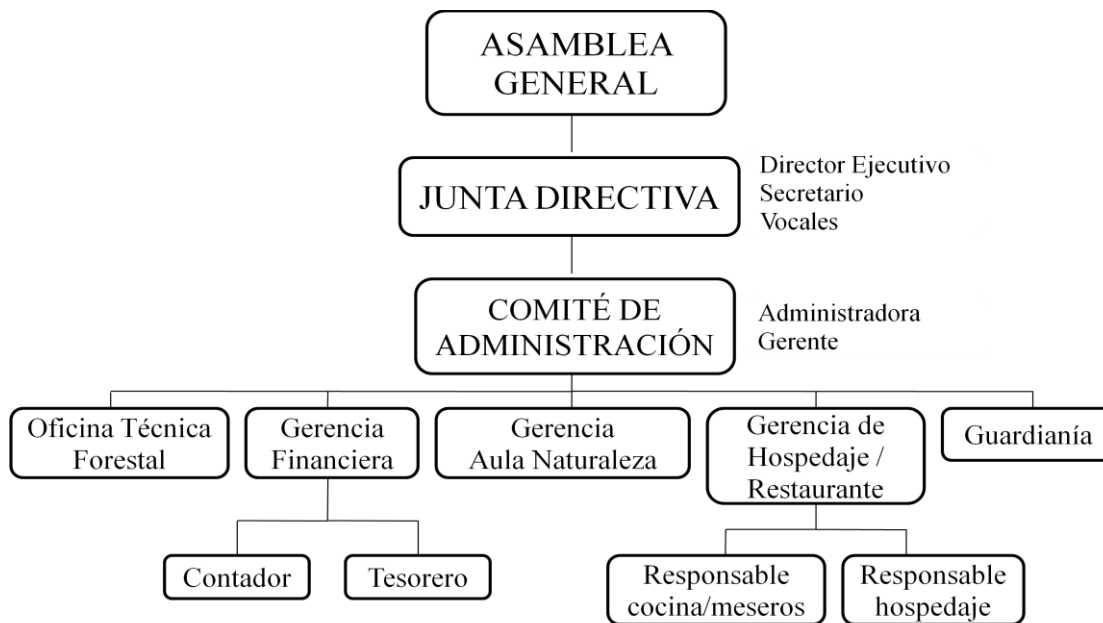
ASAMBLEA GENERAL

JUNTA DIRECTIVA

Director Ejecutivo
Secretario
Vocales

COMITÉ DE ADMINISTRACIÓN

Administradora
Gerente

Oficina Técnica Forestal

Gerencia Financiera

Gerencia Aula Naturaleza

Gerencia de Hospedaje / Restaurante

Guardianía

Contador

Tesorero

Responsable cocina/meseros

Responsable hospedaje